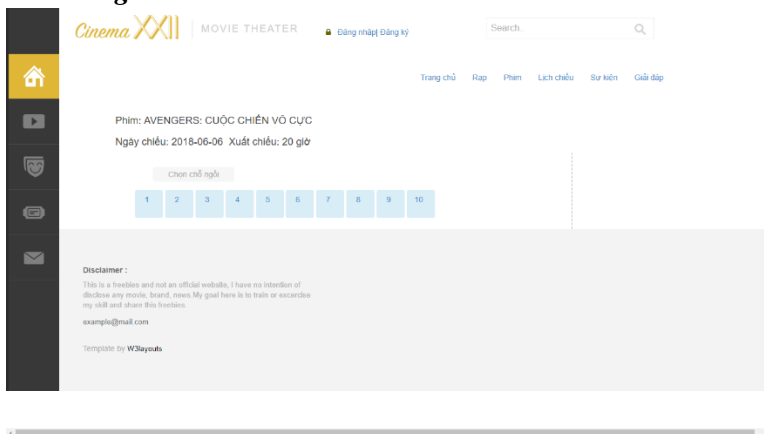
Cinema XXII | MOVIE THEATER

Đăng nhập| Đăng ký

Search..

Trang chủ Rạp Phim Lịch chiếu Sự kiện Giải đáp

Phim: AVENGERS: CUỘC CHIẾN VÔ CỰC

Ngày chiếu: 2018-06-06 Xuất chiếu: 20 giờ

Chọn chỗ ngồi

| 1 | 2 | 3 | 4 | 5 | 6 | 7 | 8 | 9 | 10 |
|---|---|---|---|---|---|---|---|---|---|

Disclaimer :

This is a freebies and not an official website, I have no intention of disclose any movie, brand, news.My goal here is to train or excercise my skill and share this freebies.

example@mail.com

Template by W3layouts